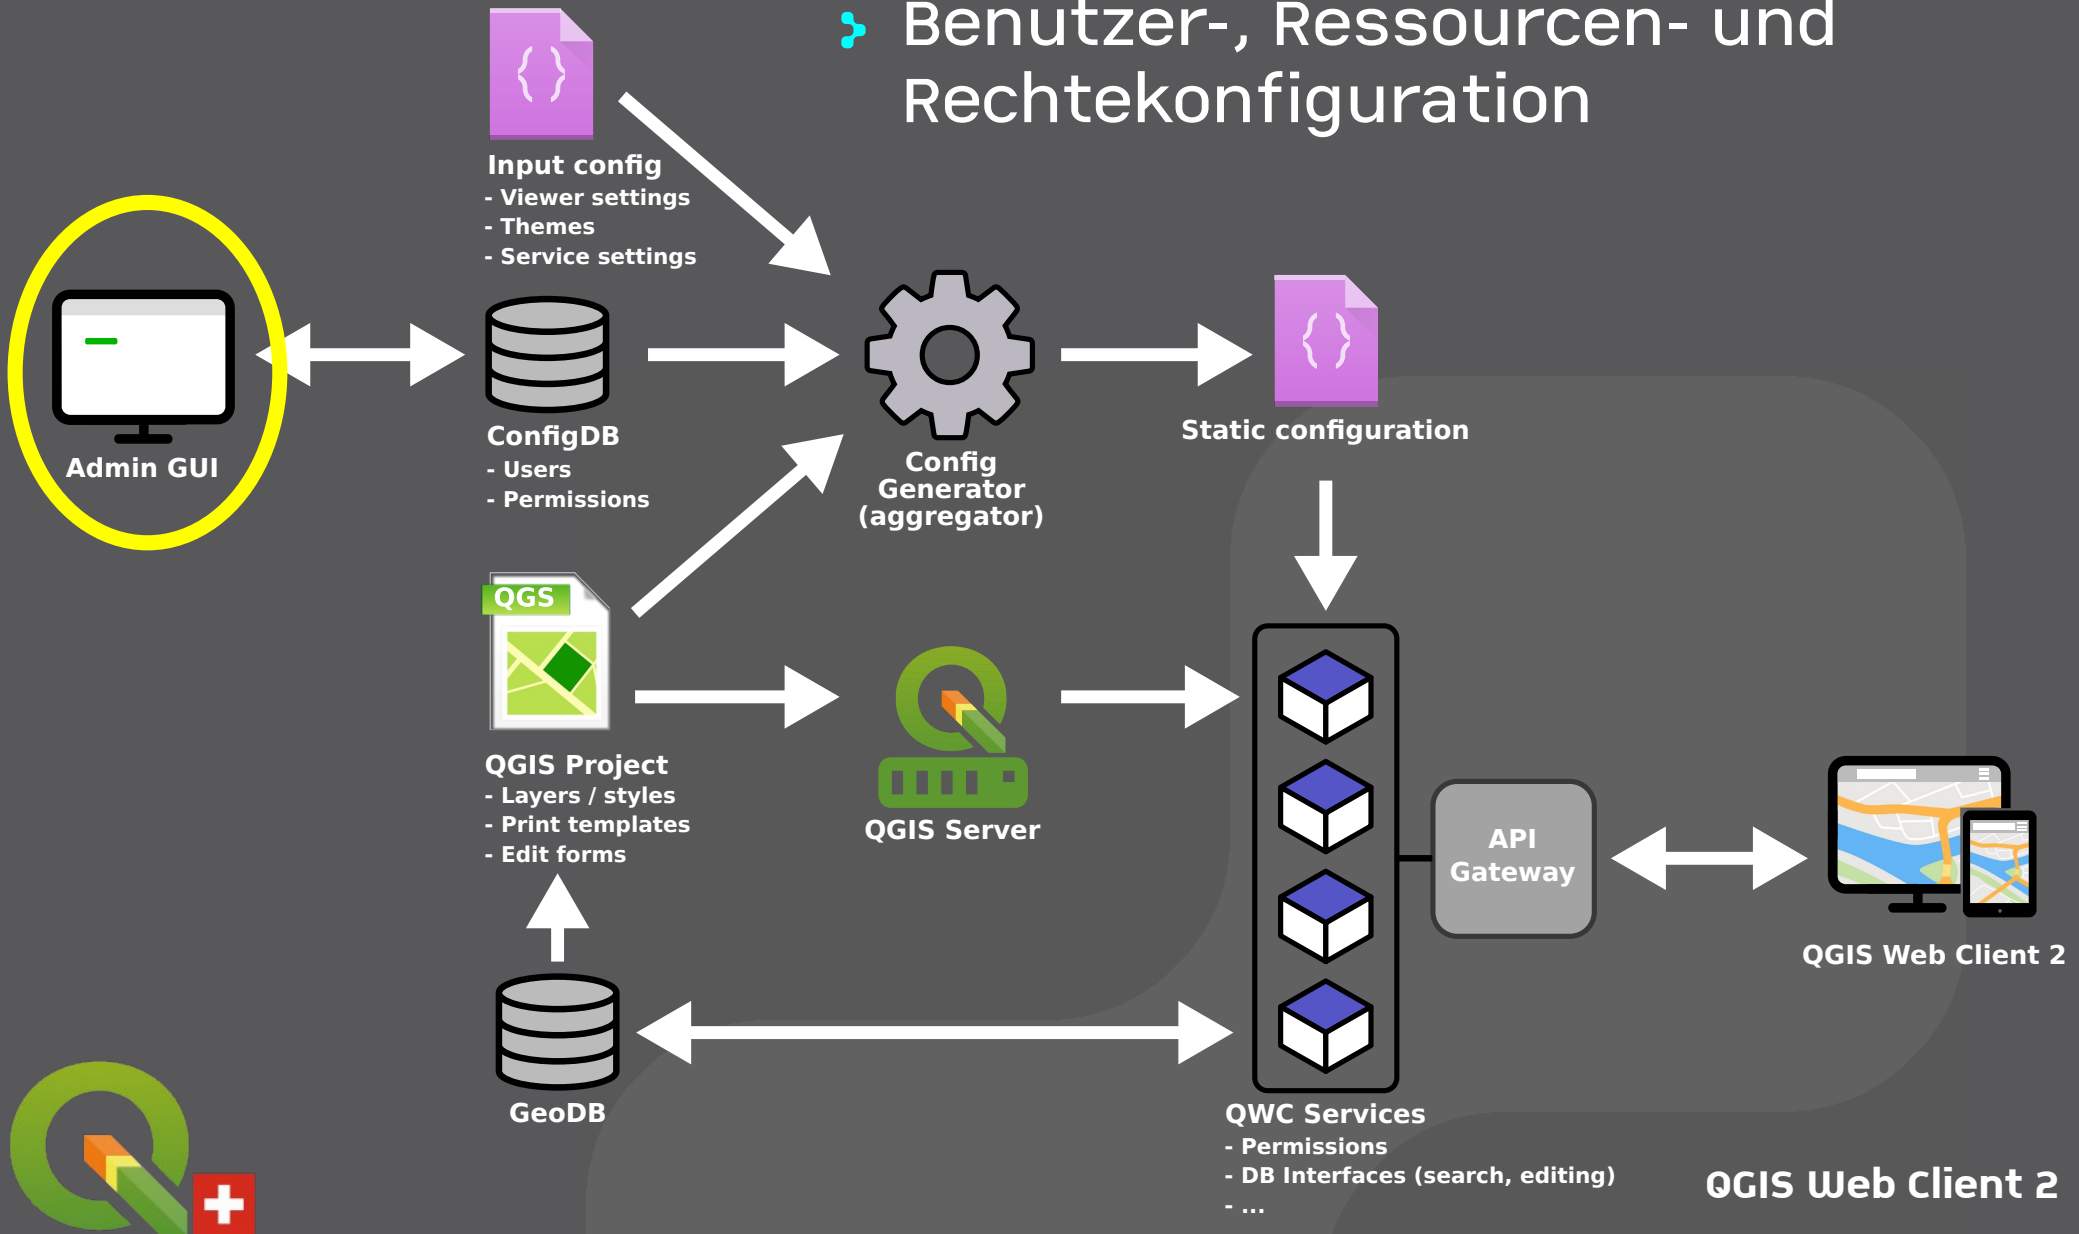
Benutzer-, Ressourcen- und Rechtekonfiguration

Input config
- Viewer settings
- Themes
- Service settings

Admin GUI

ConfigDB
- Users
- Permissions

Config Generator (aggregator)

Static configuration

QGS

QGIS Project
- Layers / styles
- Print templates
- Edit forms

QGIS Server

API Gateway

QGIS Web Client 2

GeoDB

QWC Services
- Permissions
- DB Interfaces (search, editing)
- ...

QGIS Web Client 2